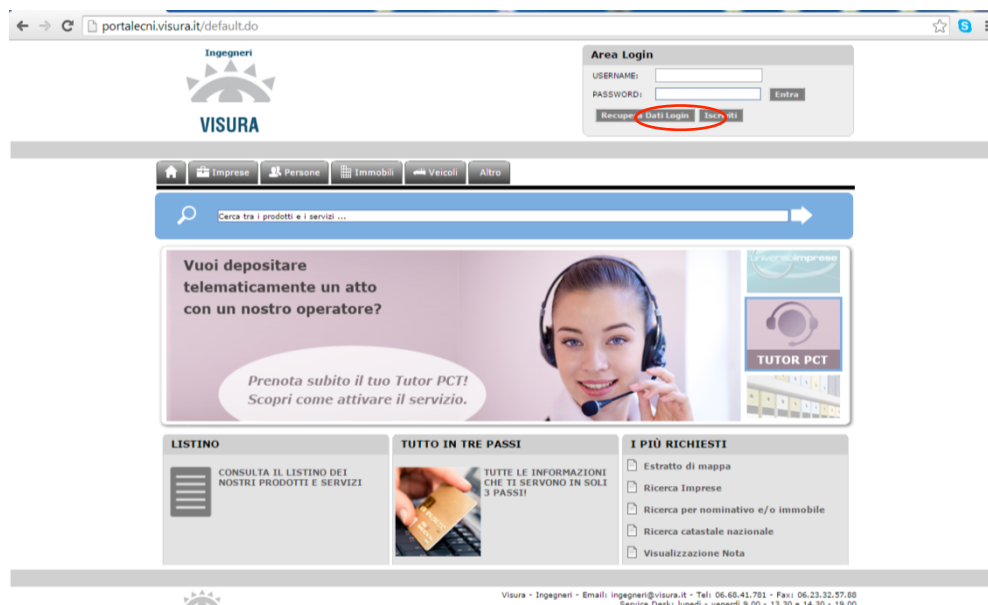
portalecni.visura.it/default.do

Ingegneri

VISURA

Area Login

USERNAME:

PASSWORD:

Entra

Recupera Dati Login

Iscriviti

Imprese

Persone

Immobili

Veicoli

Altro

Cerca tra i prodotti e i servizi ...

Vuoi depositare telematicamente un atto con un nostro operatore?

Prenota subito il tuo Tutor PCT! Scopri come attivare il servizio.

universoimprese

TUTOR PCT

LISTINO

CONSULTA IL LISTINO DEI NOSTRI PRODOTTI E SERVIZI

TUTTO IN TRE PASSI

TUTTE LE INFORMAZIONI CHE TI SERVONO IN SOLI 3 PASSI!

I PIÙ RICHIESTI

Estratto di mappa

Ricerca Imprese

Ricerca per nominativo e/o immobile

Ricerca catastale nazionale

Visualizzazione Nota

Visura - Ingegneri - Email: ingegneri@visura.it - Tel: 06.68.41.781 - Fax: 06.23.32.57.88

Service Desk: lunedì - venerdì 9.00 - 13.30 e 14.30 - 18.00